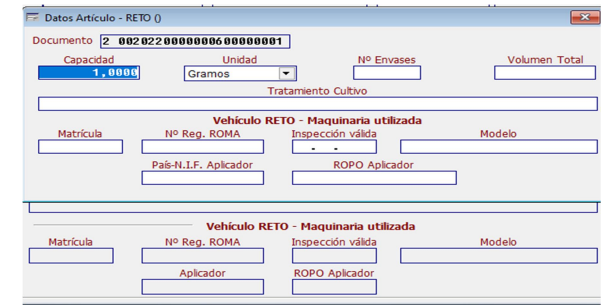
Datos Artículo - RETO ()

Documento 2 0020220000000600000001

Capacidad 1,0000

Unidad Gramos

Nº Envases

Volumen Total

Tratamiento Cultivo

Vehículo RETO - Maquinaria utilizada

Matrícula

Nº Reg. ROMA

Inspección válida - -

Modelo

País-N.I.F. Aplicador

ROPO Aplicador

Vehículo RETO - Maquinaria utilizada

Matrícula

Nº Reg. ROMA

Inspección válida

Modelo

Aplicador

ROPO Aplicador